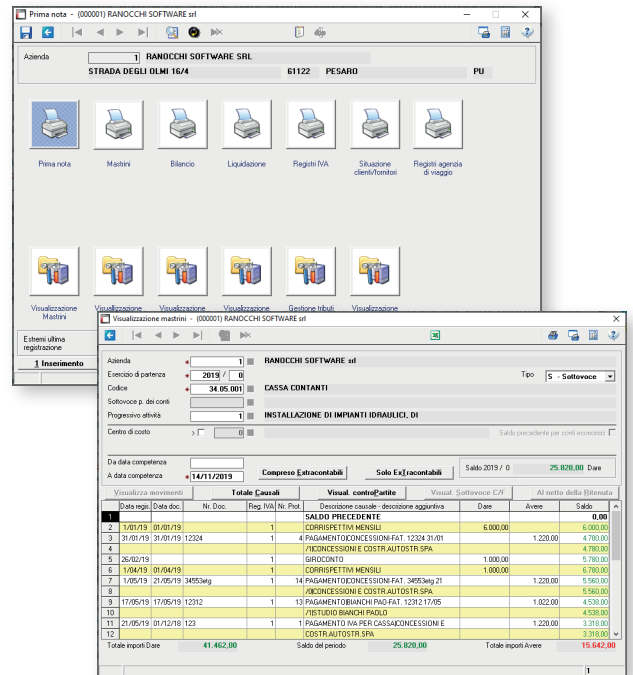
Prima nota - (000001) RANOCCHI SOFTWARE srl

Azienda 1 RANOCCHI SOFTWARE SRL
STRADA DEGLI OLMI 16/4 61122 PESARO PU

Prima nota
Mastrini
Bilancio
Liquidazione
Registri IVA
Situazione clienti/fornitori
Registri agenzia di viaggio

Visualizzazione Mastrini
Visualizzazione
Visualizzazione
Visualizzazione
Gestione tributi
Visualizzazione

Estremi ultima registrazione
1 Inserimento

Visualizzazione mastrini - (000001) RANOCCHI SOFTWARE srl

Azienda 1 RANOCCHI SOFTWARE srl
Esercizio di partenza 2019 / 0
Tipo S - Sottovoce
Codice 34.05.001 CASSA CONTANTI
Sottovoce p. dei conti
Progressivo attività 1 INSTALLAZIONE DI IMPIANTI IDRAULICI, DI
Centro di costo 0
Saldo precedente per conti economici

Da data competenza
A data competenza 14/11/2019
Compreso Extracontabili
Solo ExTracontabili
Saldo 2019 / 0 25.820,00 Dare

Visualizza movimenti
Totale Causali
Visual. controPartite
Visual. Sottovoce C/F
Al netto della Ritenuta

| | Data regis. | Data doc. | Nr. Doc. | Reg. IVA | Nr. Prot. | Descrizione causale - descrizione aggiuntiva | Dare | Avere | Saldo |
|---|---|---|---|---|---|---|---|---|---|
| 1 | | | | | | SALDO PRECEDENTE | | | 0,00 |
| 2 | 1/01/19 | 01/01/19 | | 1 | | CORRISPETTIVI MENSILI | 6.000,00 | | 6.000,00 |
| 3 | 31/01/19 | 31/01/19 | 12324 | 1 | 4 | PAGAMENTO\CONCESSIONI-FAT. 12324 31/01 | | 1.220,00 | 4.780,00 |
| 4 | | | | | | /1\CONCESSIONI E COSTR.AUTOSTR.SPA | | | 4.780,00 |
| 5 | 26/02/19 | | | 1 | | GIROCONTO | 1.000,00 | | 5.780,00 |
| 6 | 1/04/19 | 01/04/19 | | 1 | | CORRISPETTIVI MENSILI | 1.000,00 | | 6.780,00 |
| 7 | 1/05/19 | 21/05/19 | 34553etg | 1 | 14 | PAGAMENTO\CONCESSIONI-FAT. 34553etg 21 | | 1.220,00 | 5.560,00 |
| 8 | | | | | | /1\CONCESSIONI E COSTR.AUTOSTR.SPA | | | 5.560,00 |
| 9 | 17/05/19 | 17/05/19 | 12312 | 1 | 13 | PAGAMENTO\BIANCHI PAO-FAT. 12312 17/05 | | 1.022,00 | 4.538,00 |
| 10 | | | | | | /1\STUDIO BIANCHI PAOLO | | | 4.538,00 |
| 11 | 21/05/19 | 01/12/18 | 123 | 1 | 1 | PAGAMENTO IVA PER CASSA\CONCESSIONI E | | 1.220,00 | 3.318,00 |
| 12 | | | | | | COSTR.AUTOSTR.SPA | | | 3.318,00 |

Totale importi Dare 41.462,00
Saldo del periodo 25.820,00
Totale importi Avere 15.642,00
1